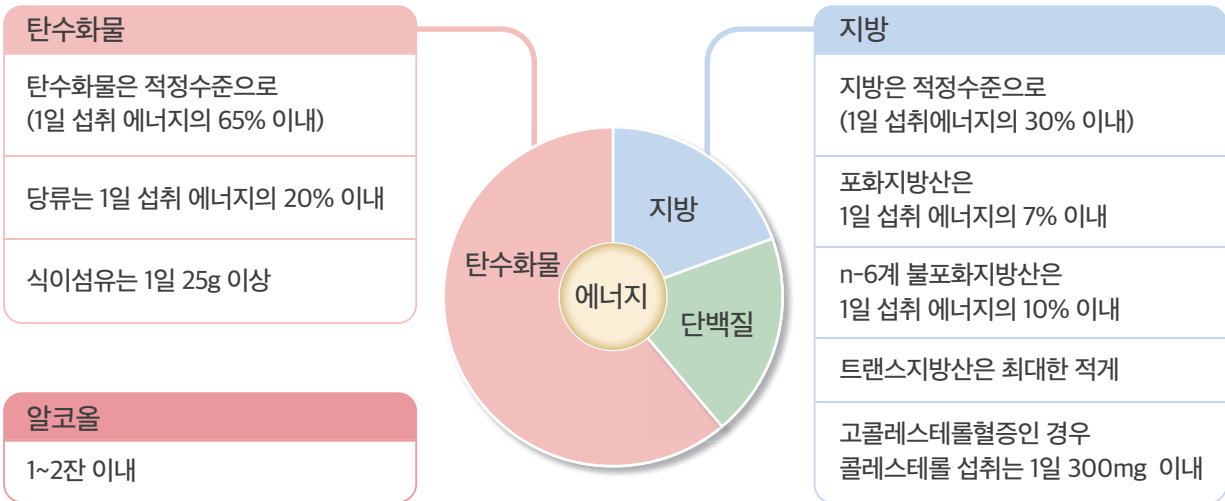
탄수화물

탄수화물은 적정수준으로 (1일 섭취 에너지의 65% 이내)

당류는 1일 섭취 에너지의 20% 이내

식이섬유는 1일 25g 이상

알코올

1~2잔 이내

탄수화물

에너지

지방

단백질

지방

지방은 적정수준으로 (1일 섭취에너지의 30% 이내)

포화지방산은 1일 섭취 에너지의 7% 이내

n-6계 불포화지방산은 1일 섭취 에너지의 10% 이내

트랜스지방산은 최대한 적게

고콜레스테롤혈증인 경우 콜레스테롤 섭취는 1일 300mg 이내